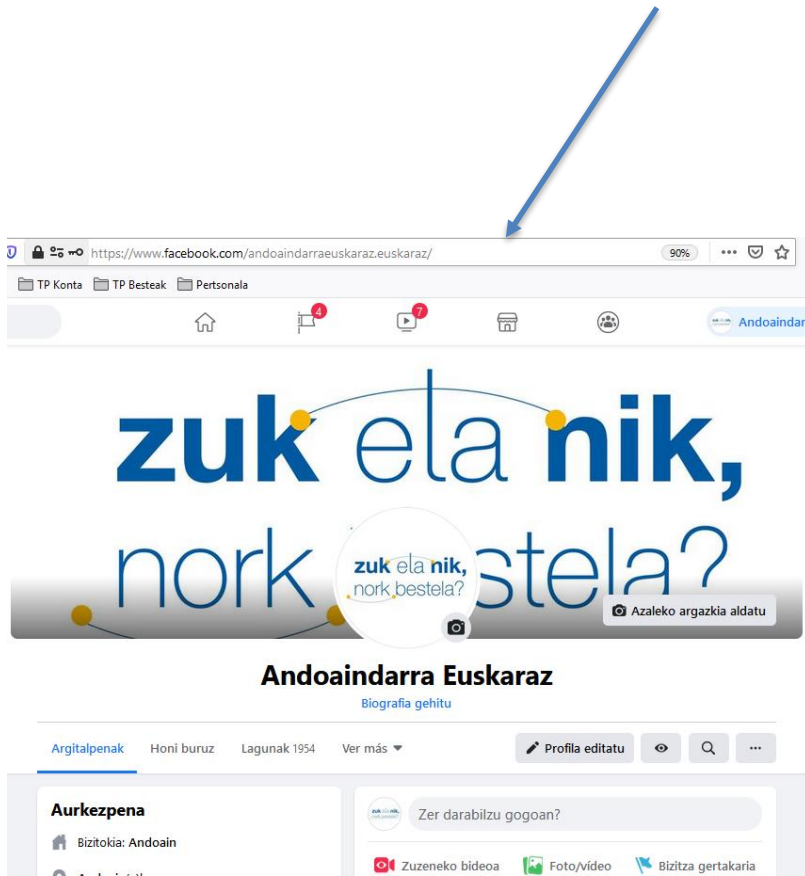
https://www.facebook.com/andoaindarraeuskaraz.euskaraz/

90%

TP Konta TP Besteak Pertsonala

4

7

Andoaindar

zuk ela nik, nork bestela?

zuk ela nik, nork bestela?

Azaleko argazkia aldatu

Andoaindarra Euskaraz

Biografia gehitu

Argitalpenak Honi buruz Lagunak 1954 Ver más

Profila editatu

Aurkezpena

Bizitokia: Andoain

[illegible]

Zer darabilzu gogoan?

Zuzeneko bideoa Foto/vídeo Bizitza gertakaria